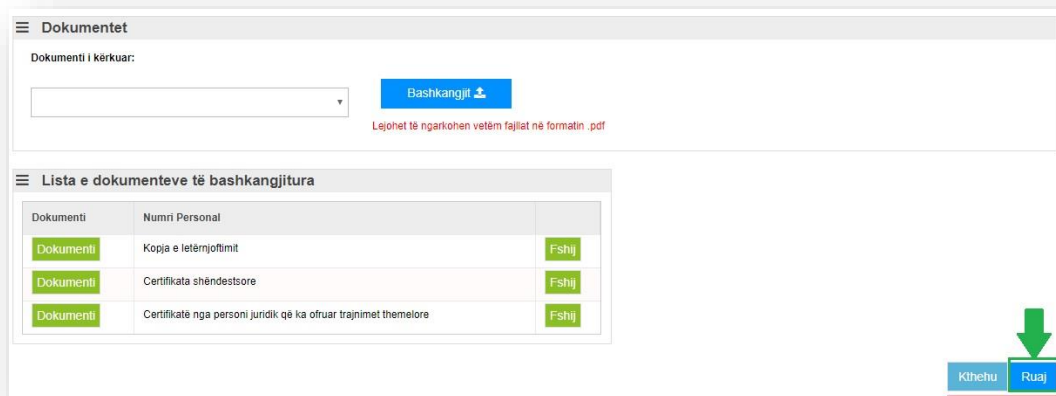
≡ Dokumentet

Dokumenti i kërkuar:

Bashkangjit

Lejohet të ngarkohen vetëm fajllat në formatin .pdf

≡ Lista e dokumenteve të bashkangjitura

| Dokumenti | Numri Personal | |
|---|---|---|
| Dokumenti | Kopja e letërnjoftimit | Fshij |
| Dokumenti | Certifikata shëndestsore | Fshij |
| Dokumenti | Certifikatë nga personi juridik që ka ofruar trajnimet themelore | Fshij |

Kthehu Ruaj